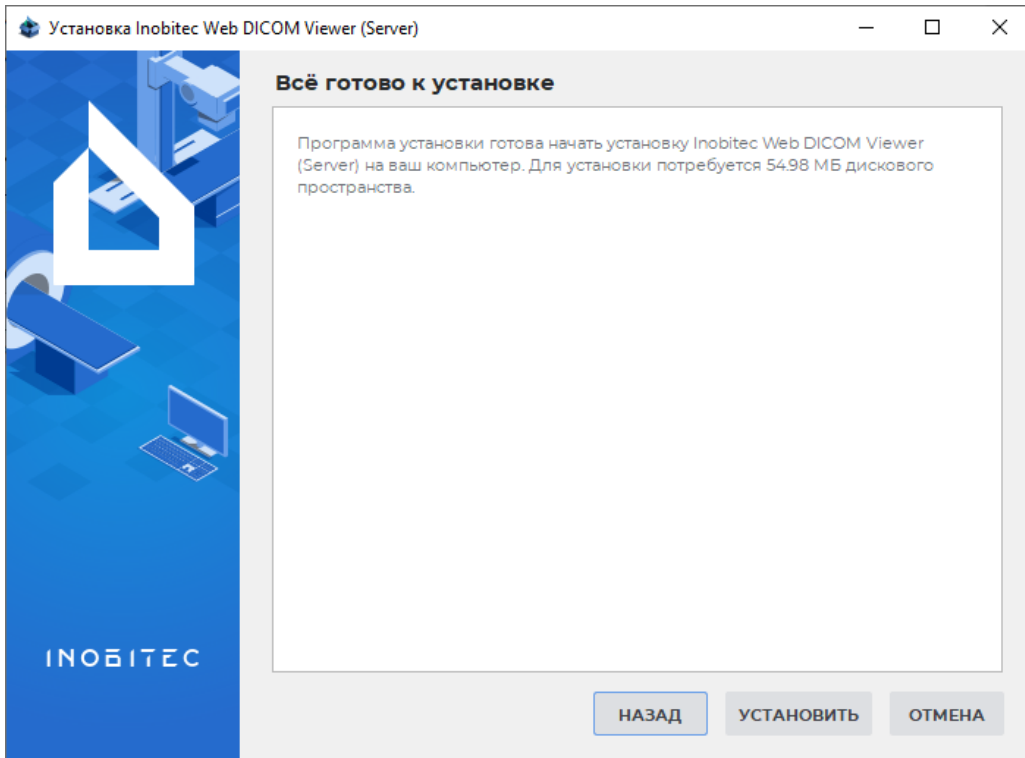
Установка Inobitec Web DICOM Viewer (Server)

Всё готово к установке

Программа установки готова начать установку Inobitec Web DICOM Viewer (Server) на ваш компьютер. Для установки потребуется 54.98 МБ дискового пространства.

INOBITEC

НАЗАД

УСТАНОВИТЬ

ОТМЕНА